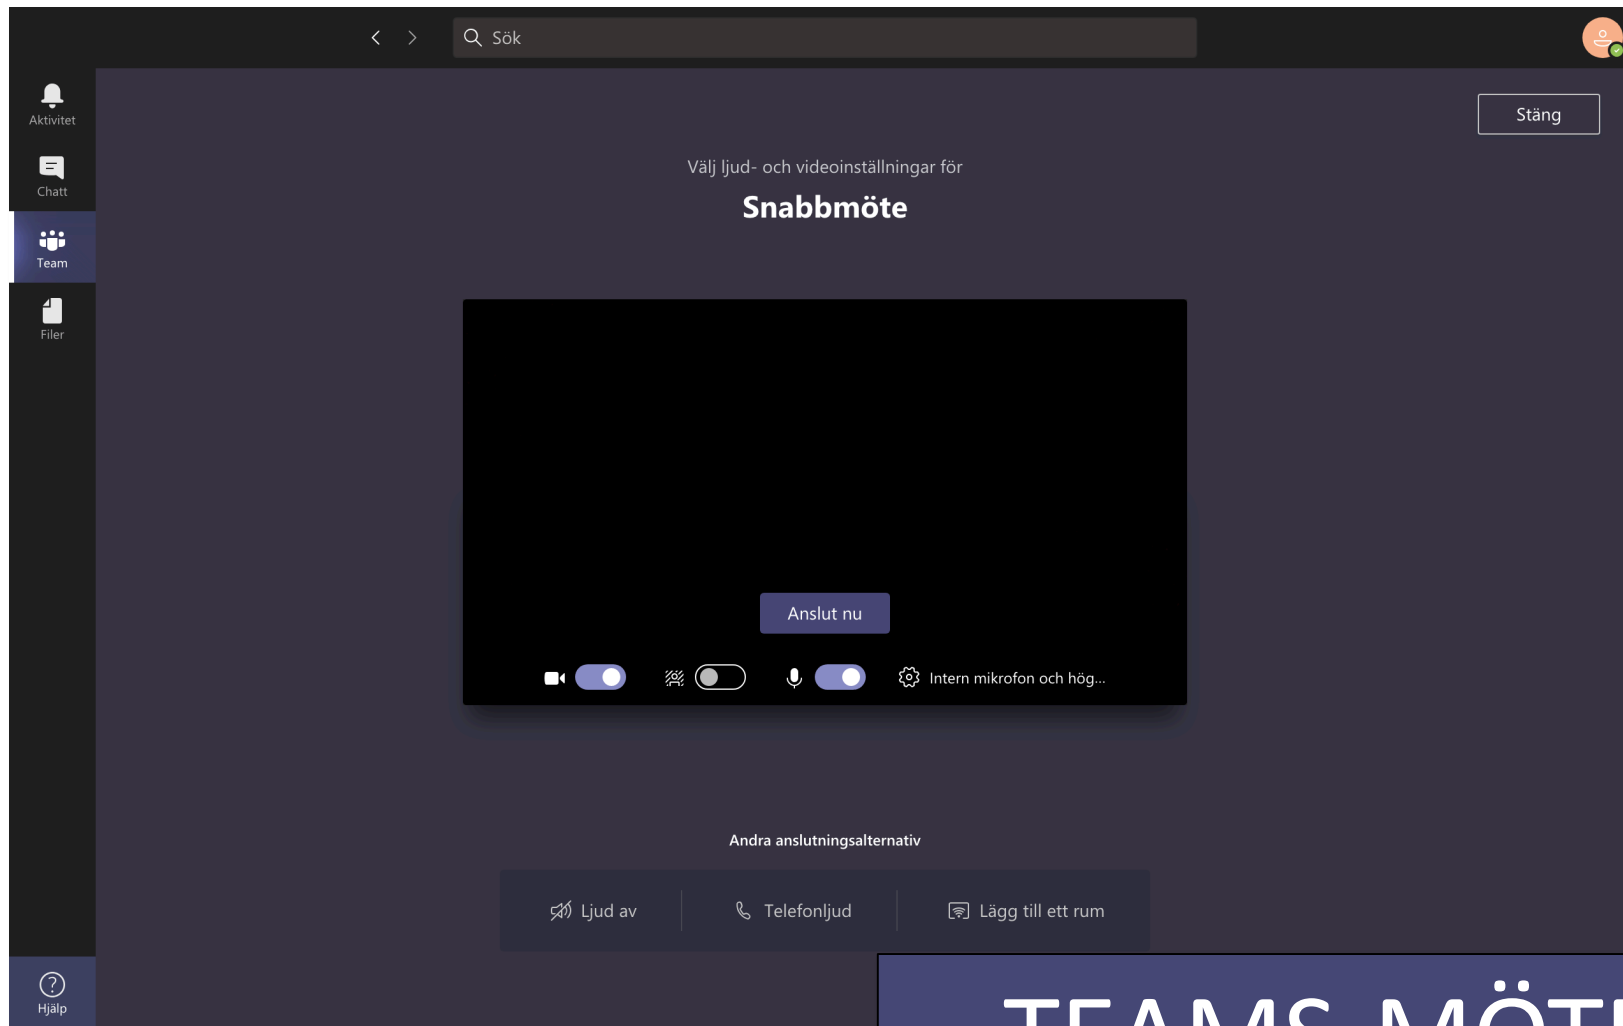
Sök

Aktivitet

Chatt

Team

Filer

Stäng

Välj ljud- och videoinställningar för

Snabbmöte

Anslut nu

Intern mikrofon och hög...

Andra anslutningsalternativ

Ljud av

Telefonljud

Lägg till ett rum

Hjälp

TEAMS MÖT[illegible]